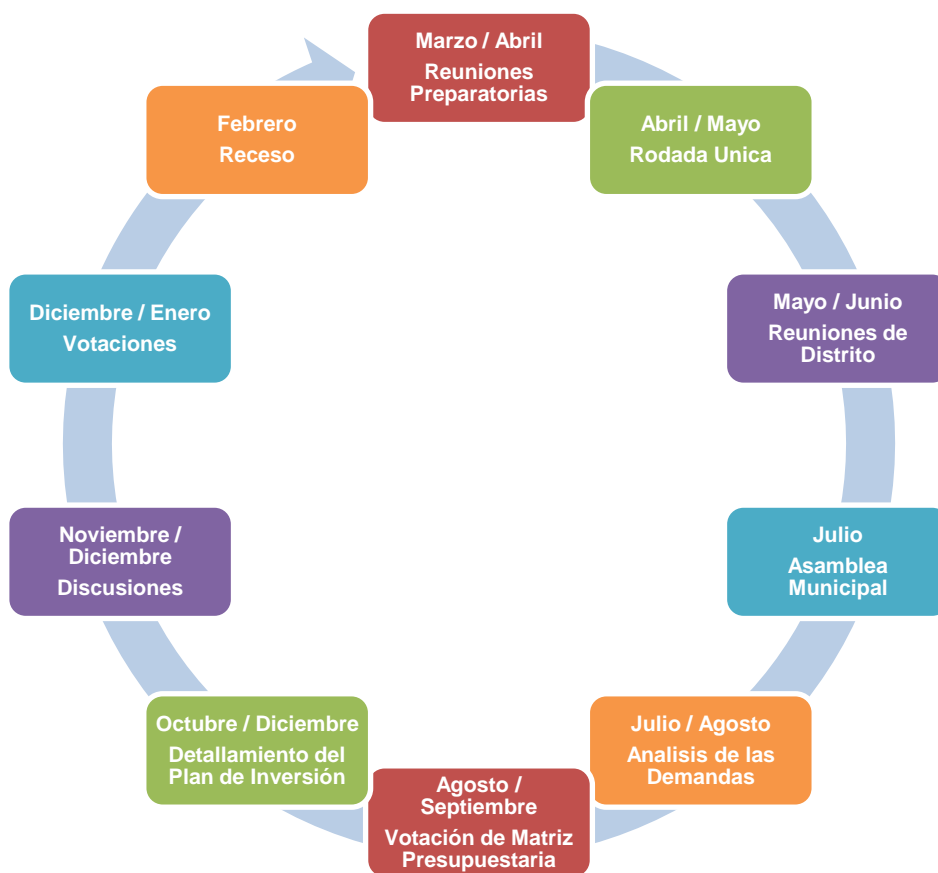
Marzo / Abril
Reuniones Preparatorias

Abril / Mayo
Rodada Unica

Mayo / Junio
Reuniones de Distrito

Julio
Asamblea Municipal

Julio / Agosto
Analisis de las Demandas

Agosto / Septiembre
Votación de Matriz Presupuestaria

Octubre / Diciembre
Detallamiento del Plan de Inversión

Noviembre / Diciembre
Discusiones

Diciembre / Enero
Votaciones

Febrero
Receso